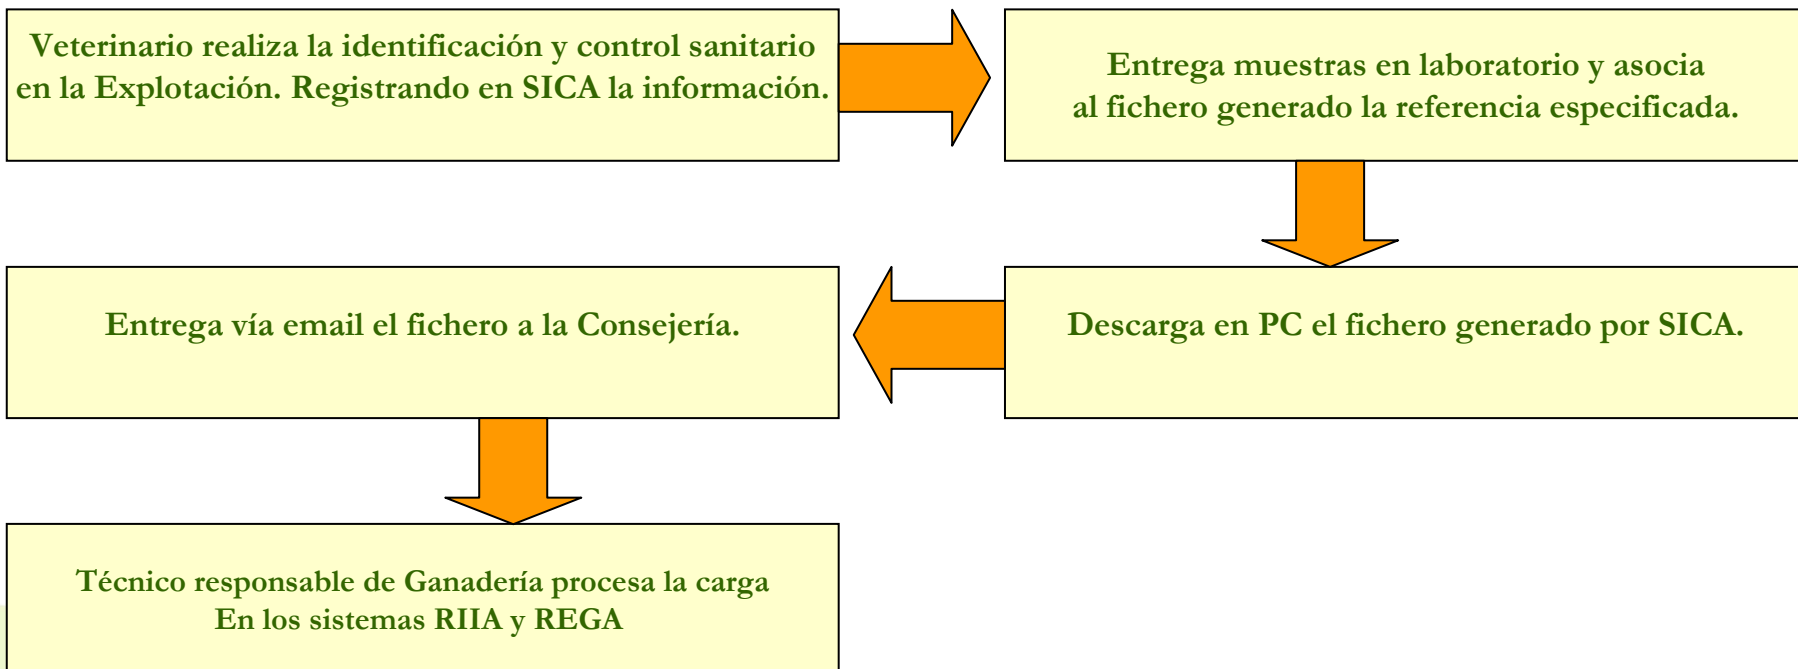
Veterinario realiza la identificación y control sanitario en la Explotación. Registrando en SICA la información.

Entrega muestras en laboratorio y asocia al fichero generado la referencia especificada.

Descarga en PC el fichero generado por SICA.

Entrega vía email el fichero a la Consejería.

Técnico responsable de Ganadería procesa la carga
En los sistemas RIIA y REGA